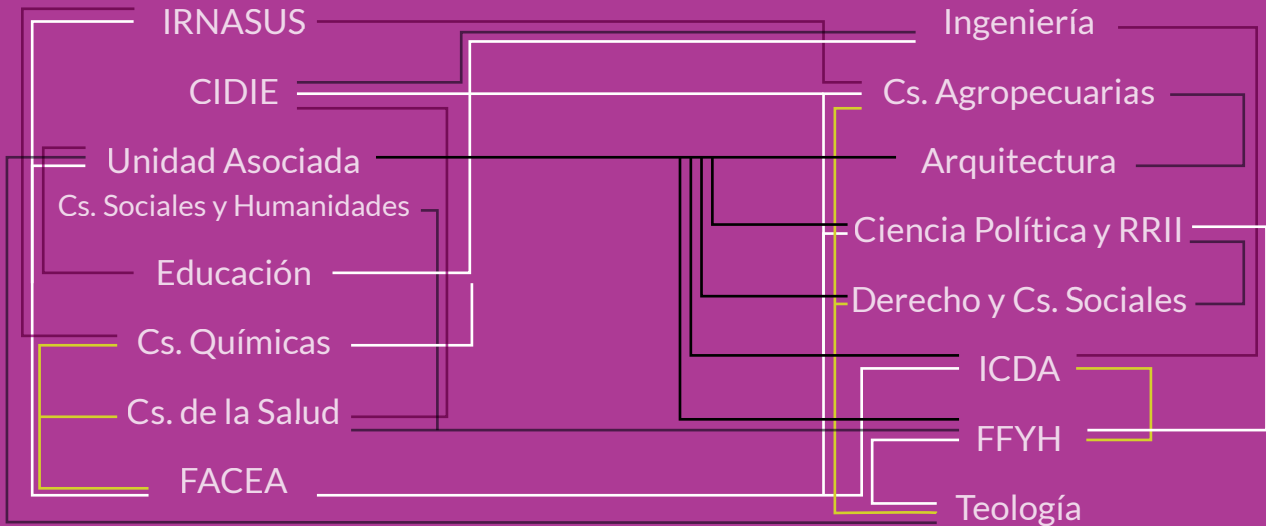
IRNASUS
CIDIE
Unidad Asociada
Cs. Sociales y Humanidades
Educación
Cs. Químicas
Cs. de la Salud
FACEA

Ingeniería
Cs. Agropecuarias
Arquitectura
Ciencia Política y RRII
Derecho y Cs. Sociales
ICDA
FFYH
Teología